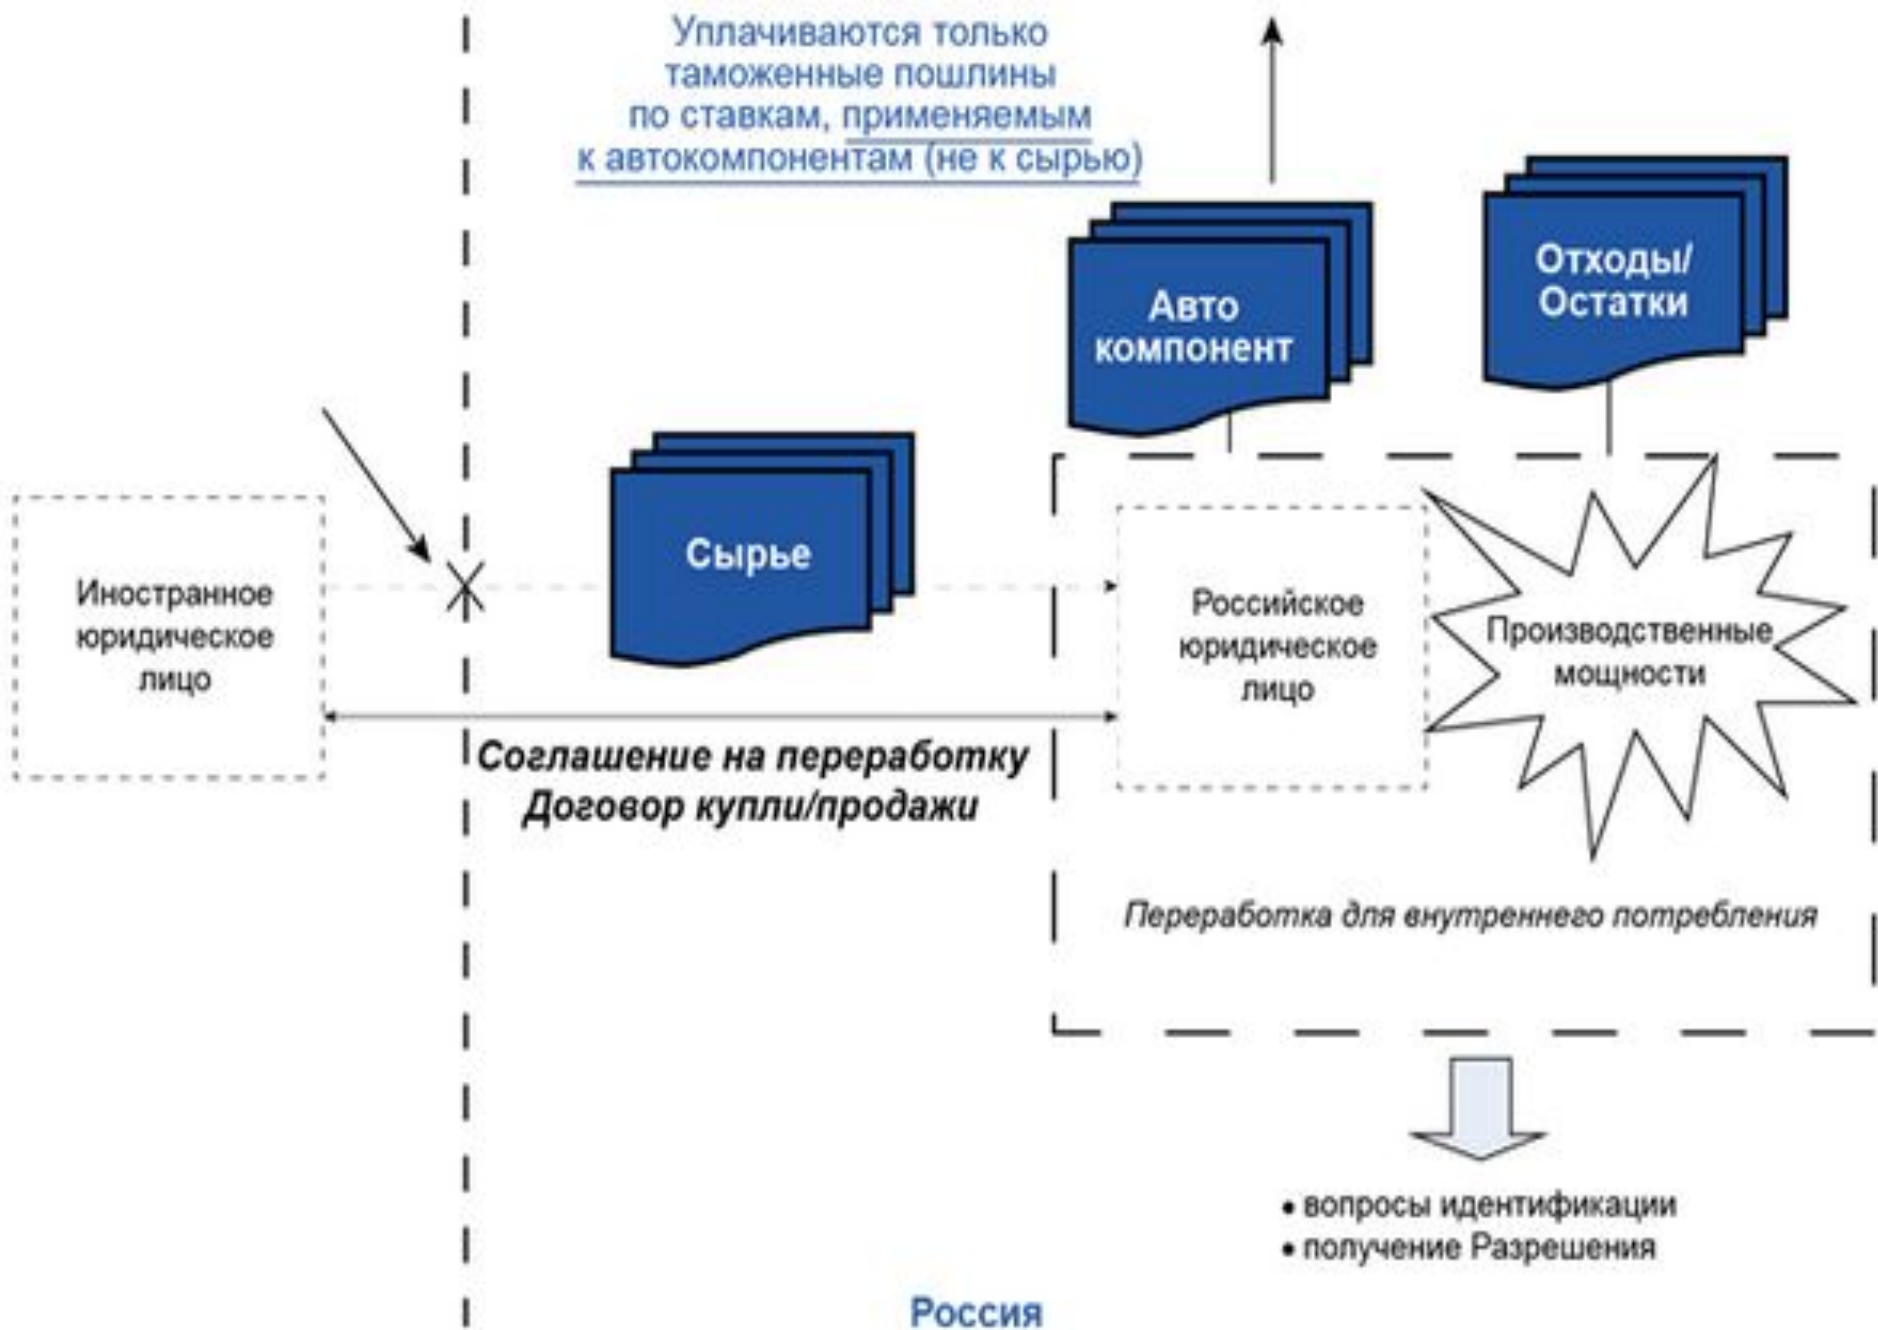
Уплачиваются только таможенные пошлины по ставкам, применяемым к автокомпонентам (не к сырью)

Авто компонент

Отходы/ Остатки

Иностранное юридическое лицо

Сырье

Российское юридическое лицо

Производственные мощности

Соглашение на переработку
Договор купли/продажи

Переработка для внутреннего потребления

• вопросы идентификации
• получение Разрешения

Россия